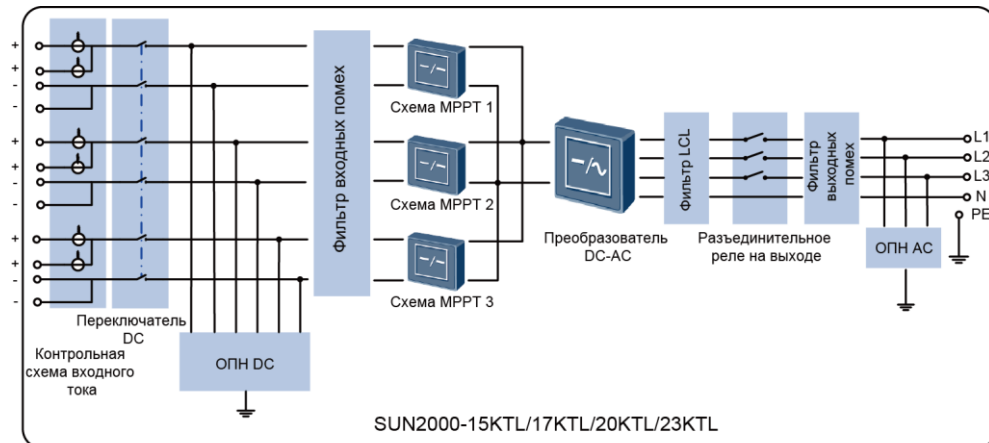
+
+
-
-
+
+
-
-
+
+
-
-

Фильтр входных помех

Схема MPPT 1

Схема MPPT 2

Схема MPPT 3

Преобразователь DC-AC

Фильтр LCL

Разъединительное реле на выходе

Фильтр выходных помех

L1
L2
L3
N
PE

ОПН АС

Переключатель DC

Контрольная схема входного тока

ОПН DC

SUN2000-15KTL/17KTL/20KTL/23KTL